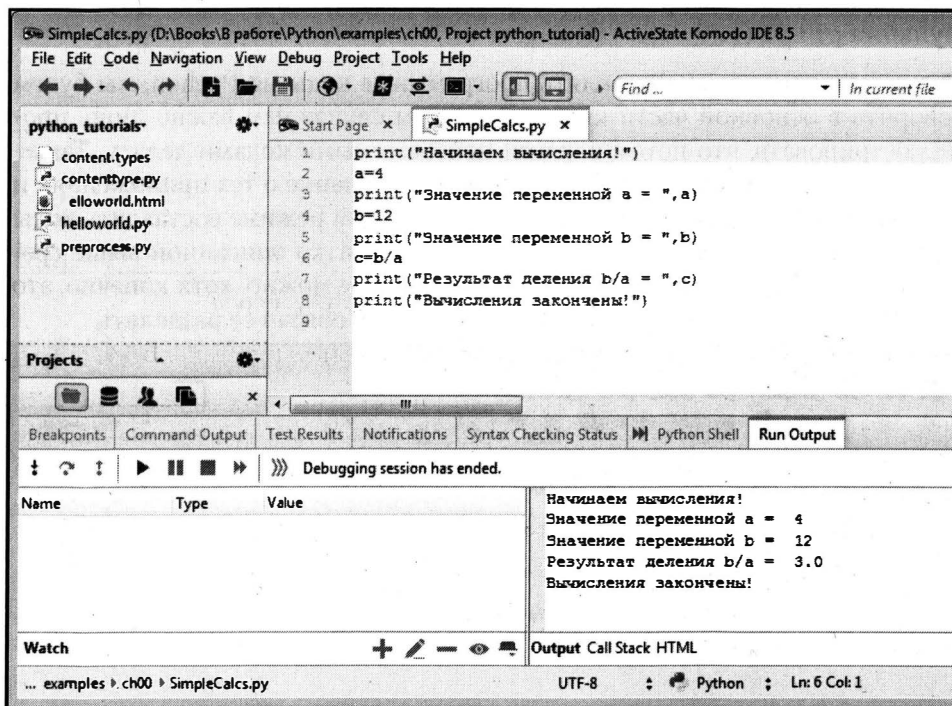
SimpleCalcs.py (D:\Books\В работе\Python\examples\ch00, Project python_tutorial) - ActiveState Komodo IDE 8.5
File Edit Code Navigation View Debug Project Tools Help

Find... In current file

python_tutorials
content.types
contenttype.py
elloworld.html
helloworld.py
preprocess.py

Start Page × SimpleCalcs.py ×

1 print("Начинаем вычисления!")
2 a=4
3 print("Значение переменной a = ",a)
4 b=12
5 print("Значение переменной b = ",b)
6 c=b/a
7 print("Результат деления b/a = ",c)
8 print("Вычисления закончены!")
9

Projects

Breakpoints | Command Output | Test Results | Notifications | Syntax Checking Status | Python Shell | Run Output

Debugging session has ended.

Name Type Value

Начинаем вычисления!
Значение переменной a = 4
Значение переменной b = 12
Результат деления b/a = 3.0
Вычисления закончены!

Watch

Output Call Stack HTML

... examples ▸ ch00 ▸ SimpleCalcs.py UTF-8 Python Ln: 6 Col: 1